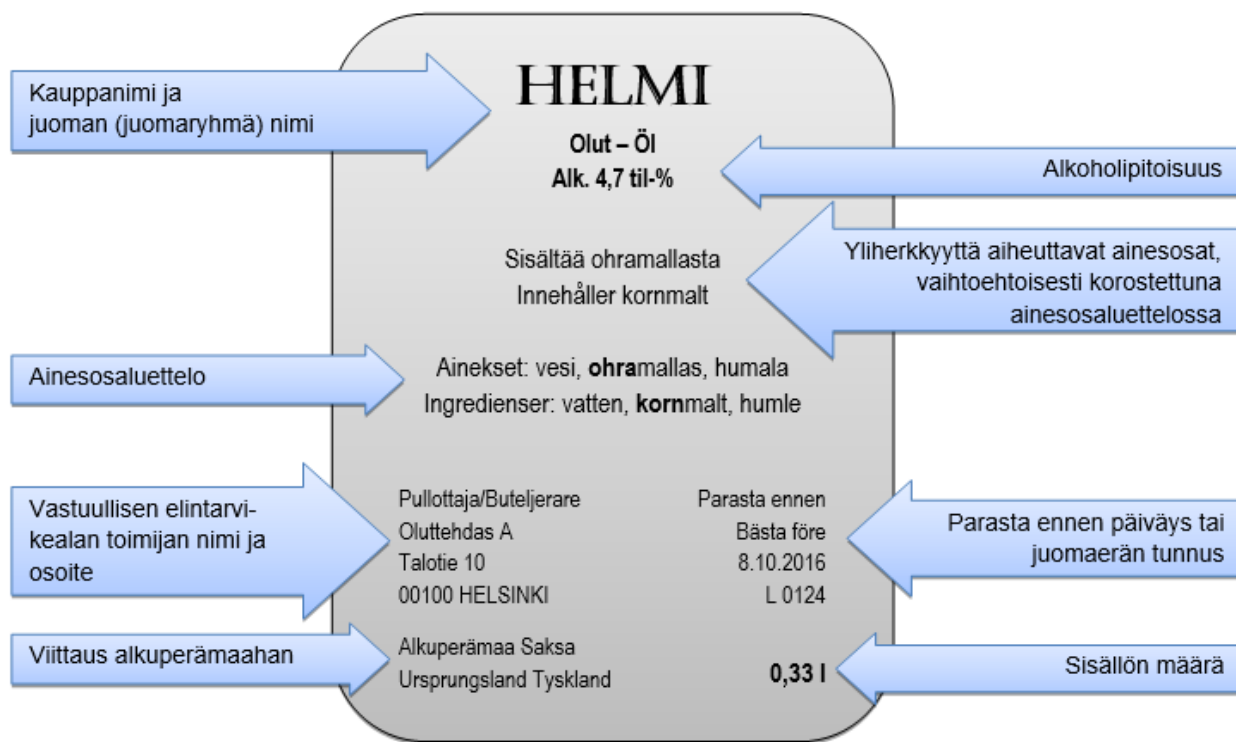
Kauppanimi ja juoman (juomaryhmä) nimi

HELMI

Olut – Öl
Alk. 4,7 til-%

Alkoholipitoisuus

Sisältää ohramallasta
Innehåller kornmalt

Yliherkkyyttä aiheuttavat ainesosat, vaihtoehtoisesti korostettuna ainesosaluettelossa

Ainesosaluettelo

Ainekset: vesi, **ohra**mallas, humala
Ingredienser: vatten, **korn**malt, humle

Vastuullisen elintarvikealan toimijan nimi ja osoite

Pullottaja/Buteljerare
Oluttehdas A
Talotie 10
00100 HELSINKI

Parasta ennen
Bästa före
8.10.2016
L 0124

Parasta ennen päiväys tai juomaerän tunnus

Viittaus alkuperämaahan

Alkuperämaa Saksa
Ursprungsland Tyskland

**0,33 l**

Sisällön määrä